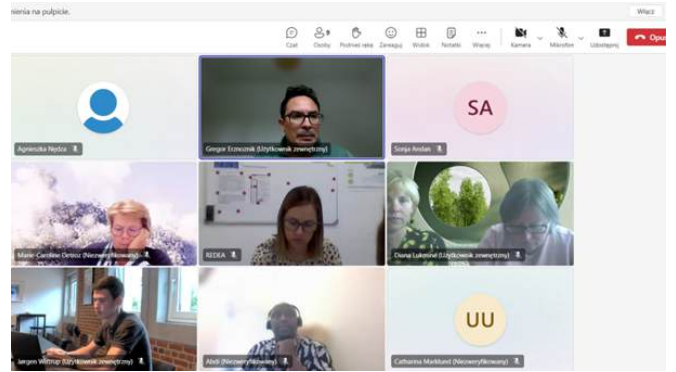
ienia na pulpicie.

Włącz

Czat
Osoby
Podnieś rękę
Zareaguj
Widok
Notatki
Więcej
Kamera
Mikrofon
Udostępnij
Opu

Agnieszka Nędza

Gregor Erznoznik (Użytkownik zewnętrzny)

SA
Sonja Andan

Marie-Caroline Oetroz (Niezweryfikowany)

REDKA

Diana Lukminé (Użytkownik zewnętrzny)

Jørgen Wittrup (Użytkownik zewnętrzny)

Abdi (Niezweryfikowany)

UU
Catharina Marklund (Niezweryfikowany)